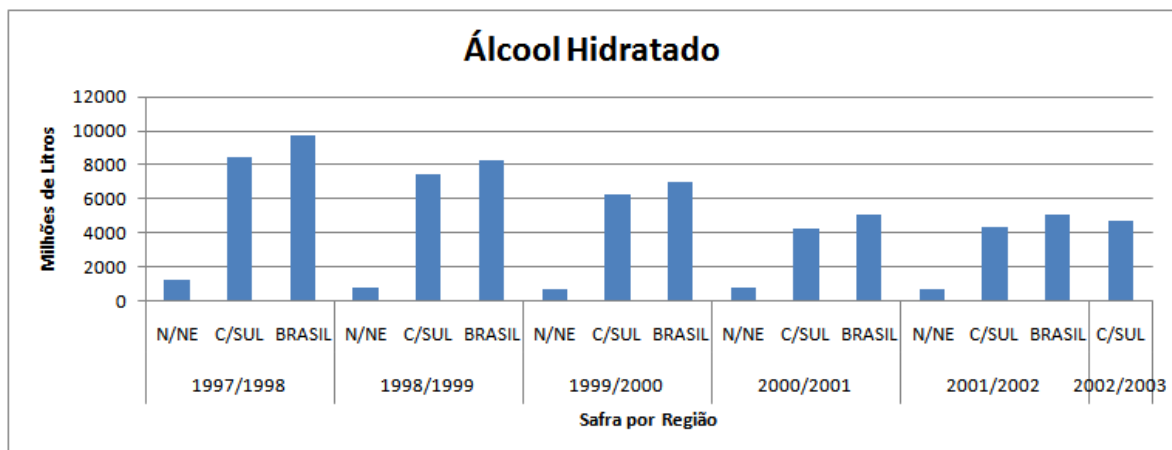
Álcool Hidratado

Milhões de Litros

12000
10000
8000
6000
4000
2000
0

N/NE C/SUL BRASIL
1997/1998

N/NE C/SUL BRASIL
1998/1999

N/NE C/SUL BRASIL
1999/2000

N/NE C/SUL BRASIL
2000/2001

N/NE C/SUL BRASIL
2001/2002

C/SUL
2002/2003

Safra por Região